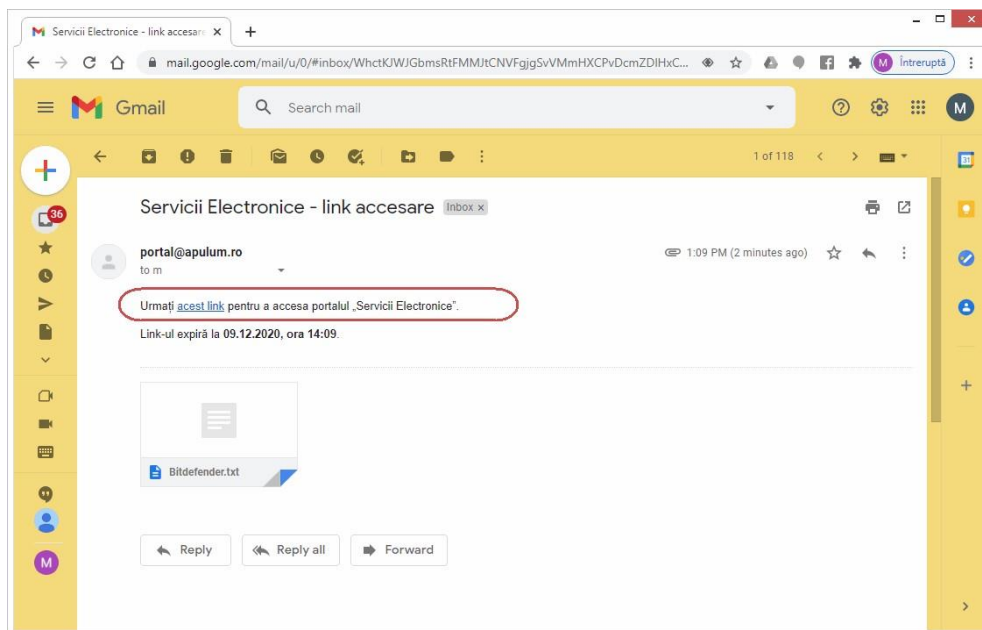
Servicii Electronice - link accesare ×
+

mail.google.com/mail/u/0/#inbox/WhctKJWJGbmsRtFMMJtCNVFgjgSvVMmHXCPvDcmZDIHxC...

M Întreruptă

Gmail

Search mail

M

36

1 of 118

Servicii Electronice - link accesare Inbox ×

portal@apulum.ro
to m

1:09 PM (2 minutes ago)

Urmați acest link pentru a accesa portalul „Servicii Electronice”.

Link-ul expiră la 09.12.2020, ora 14:09.

Bitdefender.txt

Reply

Reply all

Forward

M